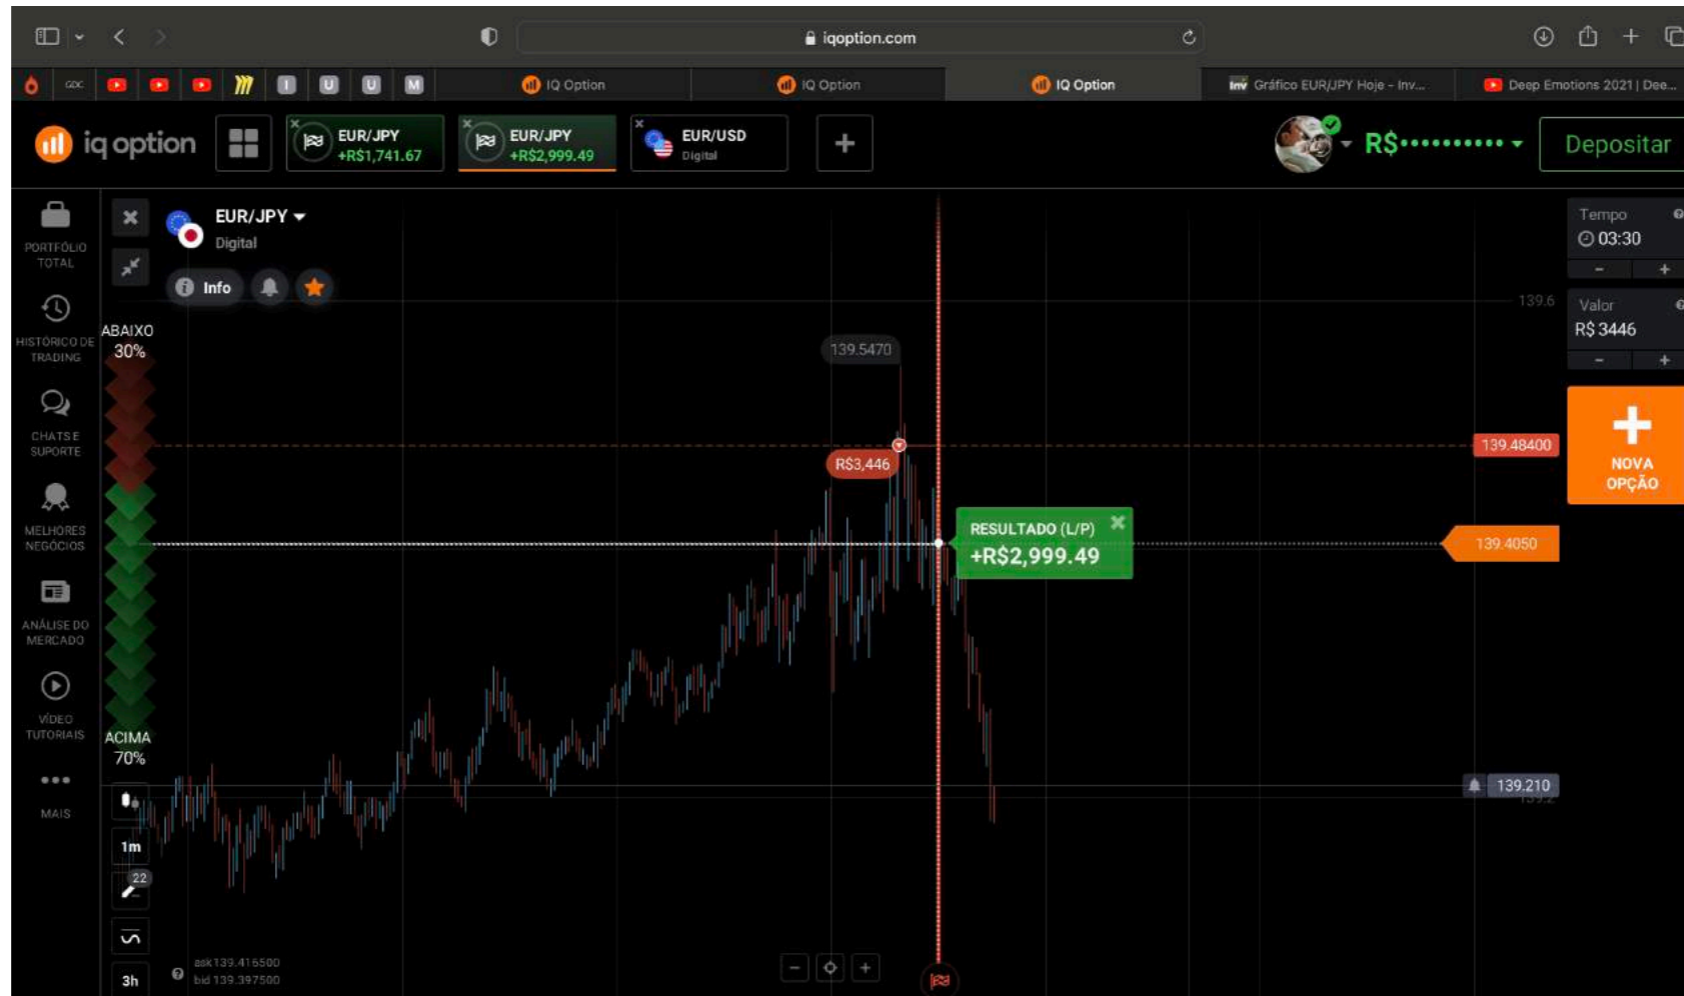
iqoption.com

IQ Option | IQ Option | IQ Option | Gráfico EUR/JPY Hoje - Inv... | Deep Emotions 2021 | Dee...

iq option

EUR/JPY +R$1,741.67

EUR/JPY +R$2,999.49

EUR/USD Digital

R$•••••••••••

Depositar

PORTFÓLIO TOTAL

HISTÓRICO DE TRADING

CHATS E SUPORTE

MELHORES NEGÓCIOS

ANÁLISE DO MERCADO

VÍDEO TUTORIAIS

MAIS

EUR/JPY
Digital

Info

ABAIXO
30%

ACIMA
70%

1m

22

3h

ask 139.416500
bid 139.397500

139.5470

R$3,446

RESULTADO (L/P)
+R$2,999.49

139.6

139.48400

139.4050

139.210

Tempo
03:30

Valor
R$ 3446

NOVA OPÇÃO